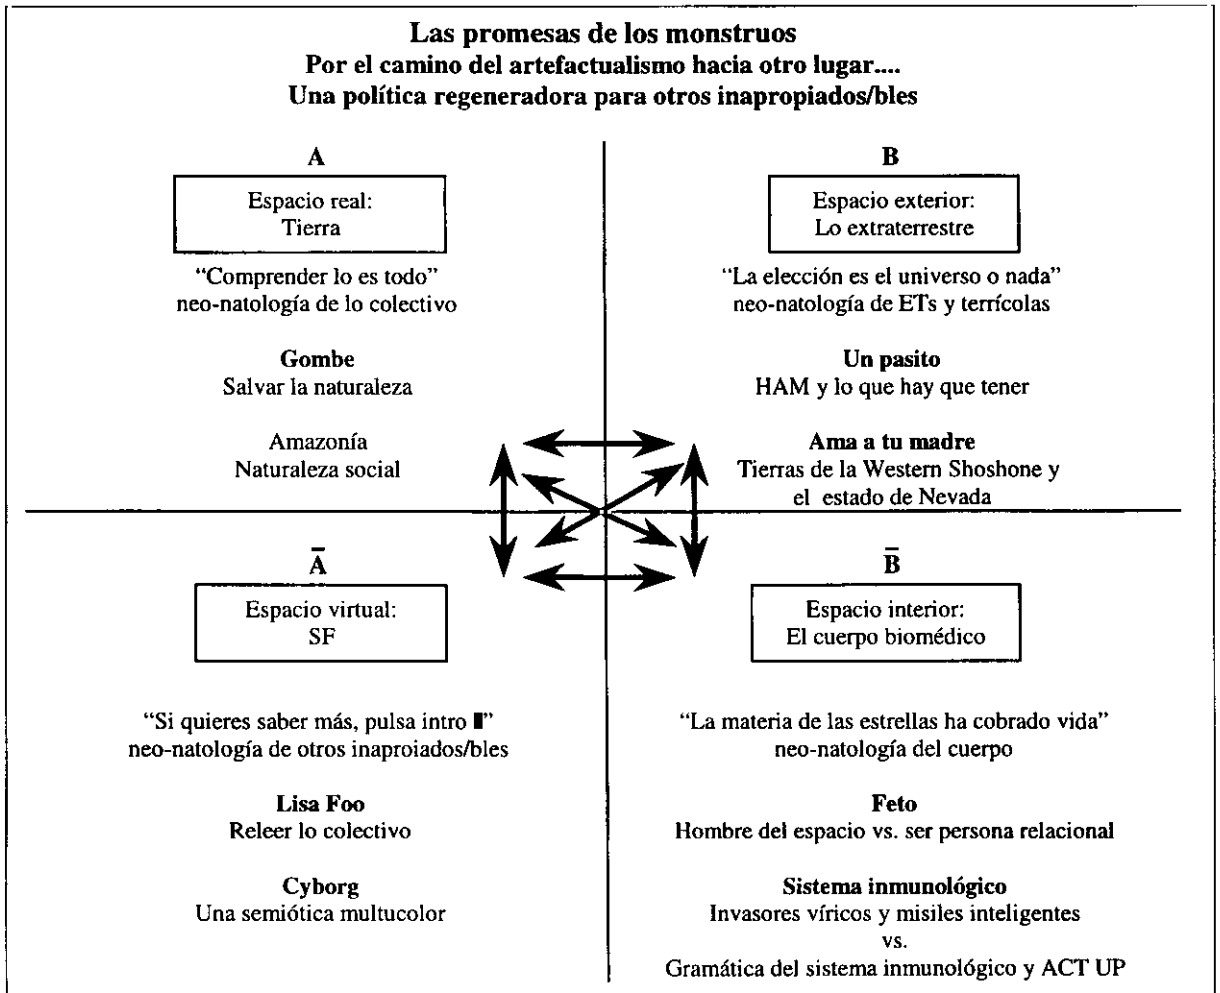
**Las promesas de los monstruos**
**Por el camino del artefactualismo hacia otro lugar....**
**Una política regeneradora para otros inapropiados/bles**

**A**

Espacio real:
Tierra

"Comprender lo es todo"
neo-natología de lo colectivo

**Gombe**
Salvar la naturaleza

Amazonía
Naturaleza social

**B**

Espacio exterior:
Lo extraterrestre

"La elección es el universo o nada"
neo-natología de ETs y terrícolas

**Un pasito**
HAM y lo que hay que tener

**Ama a tu madre**
Tierras de la Western Shoshone y el estado de Nevada

**$\bar{A}$**

Espacio virtual:
SF

"Si quieres saber más, pulsa intro ▮"
neo-natología de otros inaproiados/bles

**Lisa Foo**
Releer lo colectivo

**Cyborg**
Una semiótica multucolor

**$\bar{B}$**

Espacio interior:
El cuerpo biomédico

"La materia de las estrellas ha cobrado vida"
neo-natología del cuerpo

**Feto**
Hombre del espacio vs. ser persona relacional

**Sistema inmunológico**
Invasores víricos y misiles inteligentes
vs.
Gramática del sistema inmunológico y ACT UP